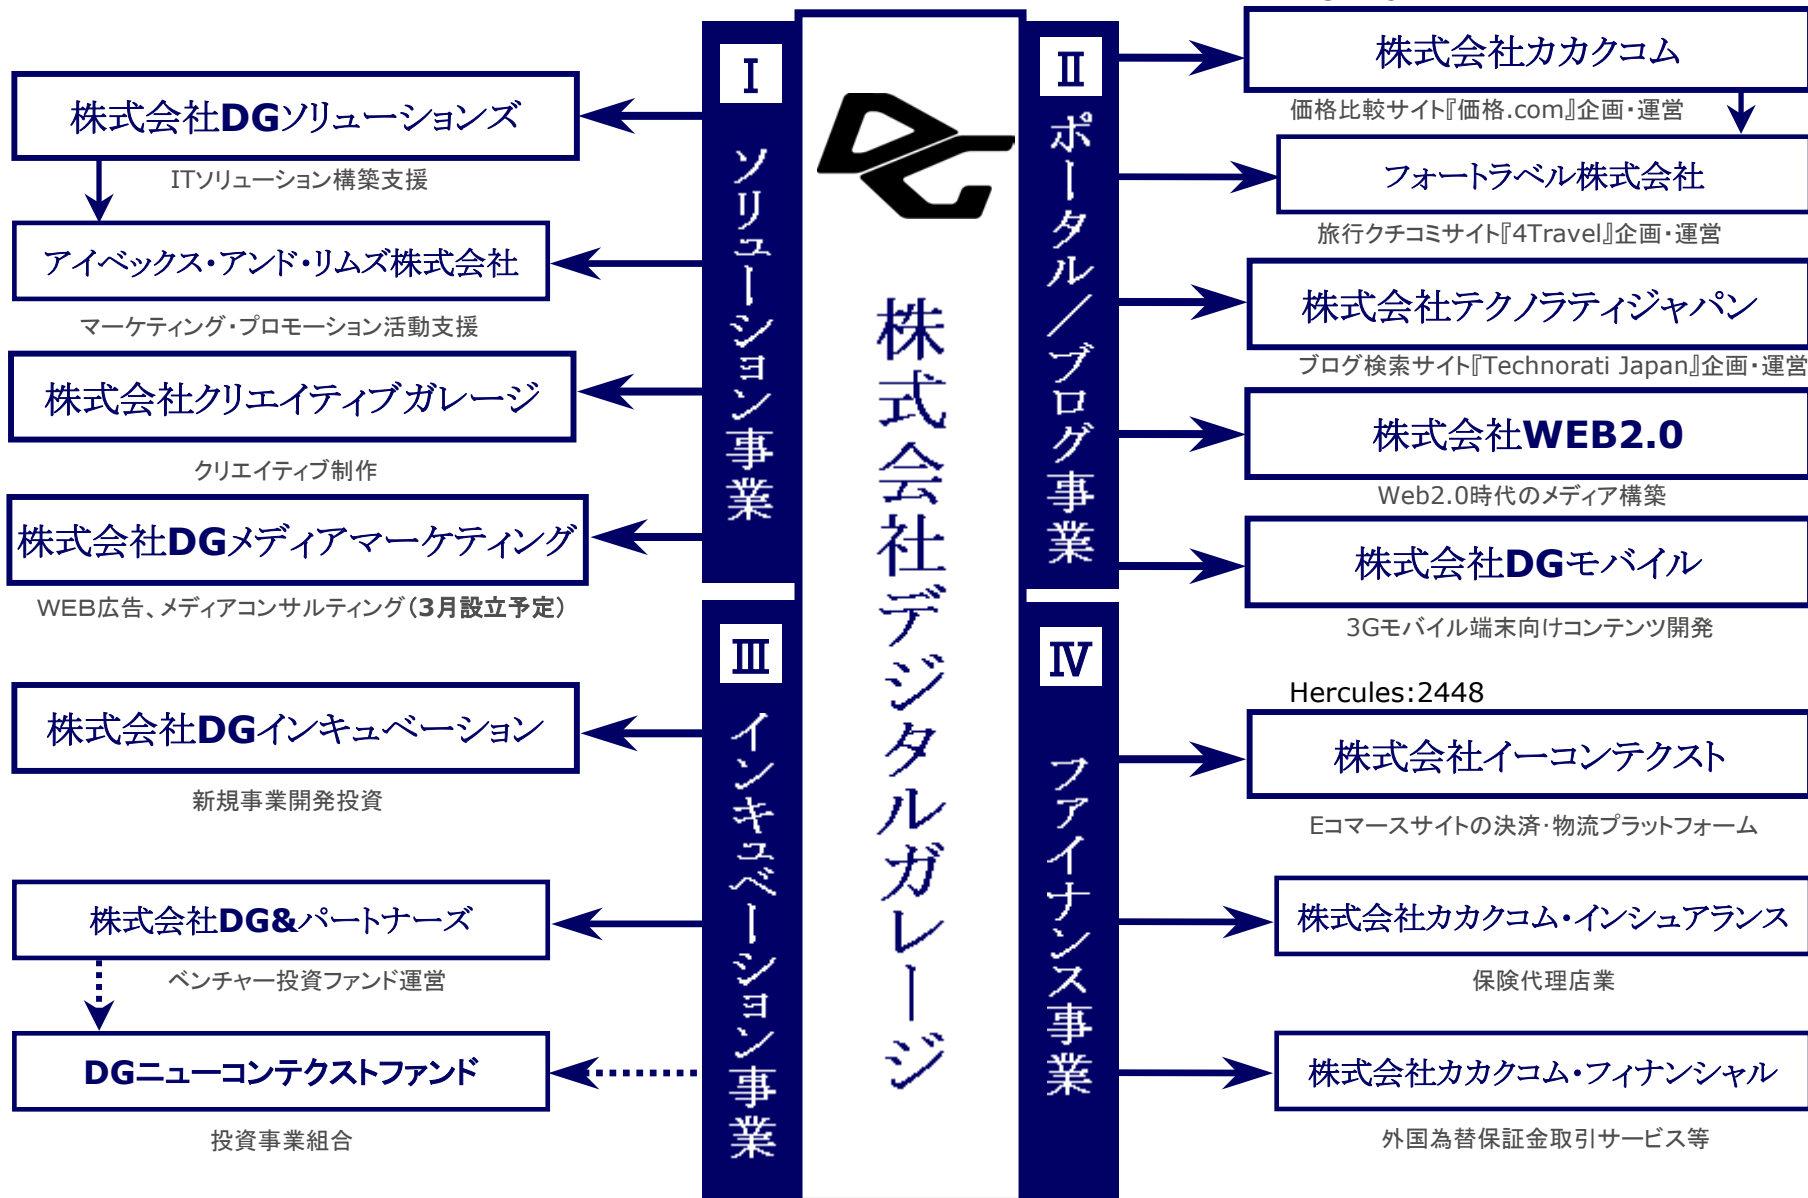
Ⅰ
ソリューション事業

株式会社DGソリューションズ
ITソリューション構築支援

アイベックス・アンド・リムズ株式会社
マーケティング・プロモーション活動支援

株式会社クリエイティブガレージ
クリエイティブ制作

株式会社DGメディアマーケティング
WEB広告、メディアコンサルティング（3月設立予定）

株式会社デジタルガレージ

Ⅱ
ポータル／ブログ事業

株式会社カカクコム
価格比較サイト『価格.com』企画・運営

フォートラベル株式会社
旅行クチコミサイト『4Travel』企画・運営

株式会社テクノラティジャパン
ブログ検索サイト『Technorati Japan』企画・運営

株式会社WEB2.0
Web2.0時代のメディア構築

株式会社DGモバイル
3Gモバイル端末向けコンテンツ開発

Ⅲ
インキュベーション事業

株式会社DGインキュベーション
新規事業開発投資

株式会社DG&パートナーズ
ベンチャー投資ファンド運営

DGニューコンテクストファンド
投資事業組合

Ⅳ
ファイナンス事業

Hercules:2448
株式会社イーコンテクスト
Eコマースサイトの決済・物流プラットフォーム

株式会社カカクコム・インシュアランス
保険代理店業

株式会社カカクコム・フィナンシャル
外国為替保証金取引サービス等